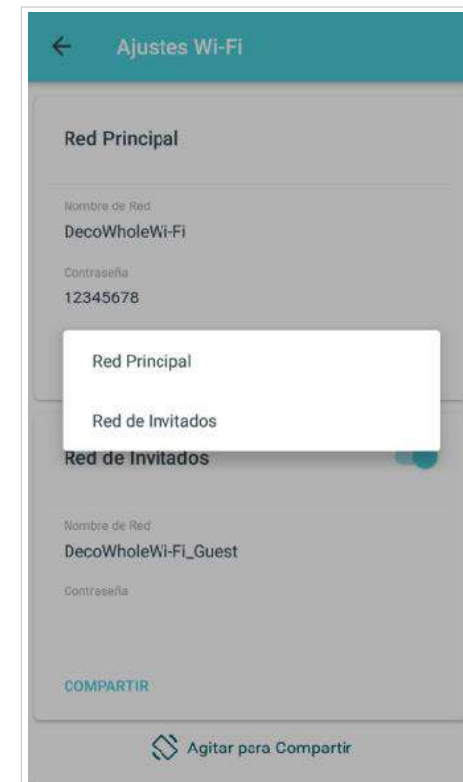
← Ajustes Wi-Fi

Red Principal

Nombre de Red
DecoWholeWi-Fi

Contraseña
12345678

Red Principal

Red de Invitados

Red de Invitados

Nombre de Red
DecoWholeWi-Fi_Guest

Contraseña

COMPARTIR

Agitar para Compartir